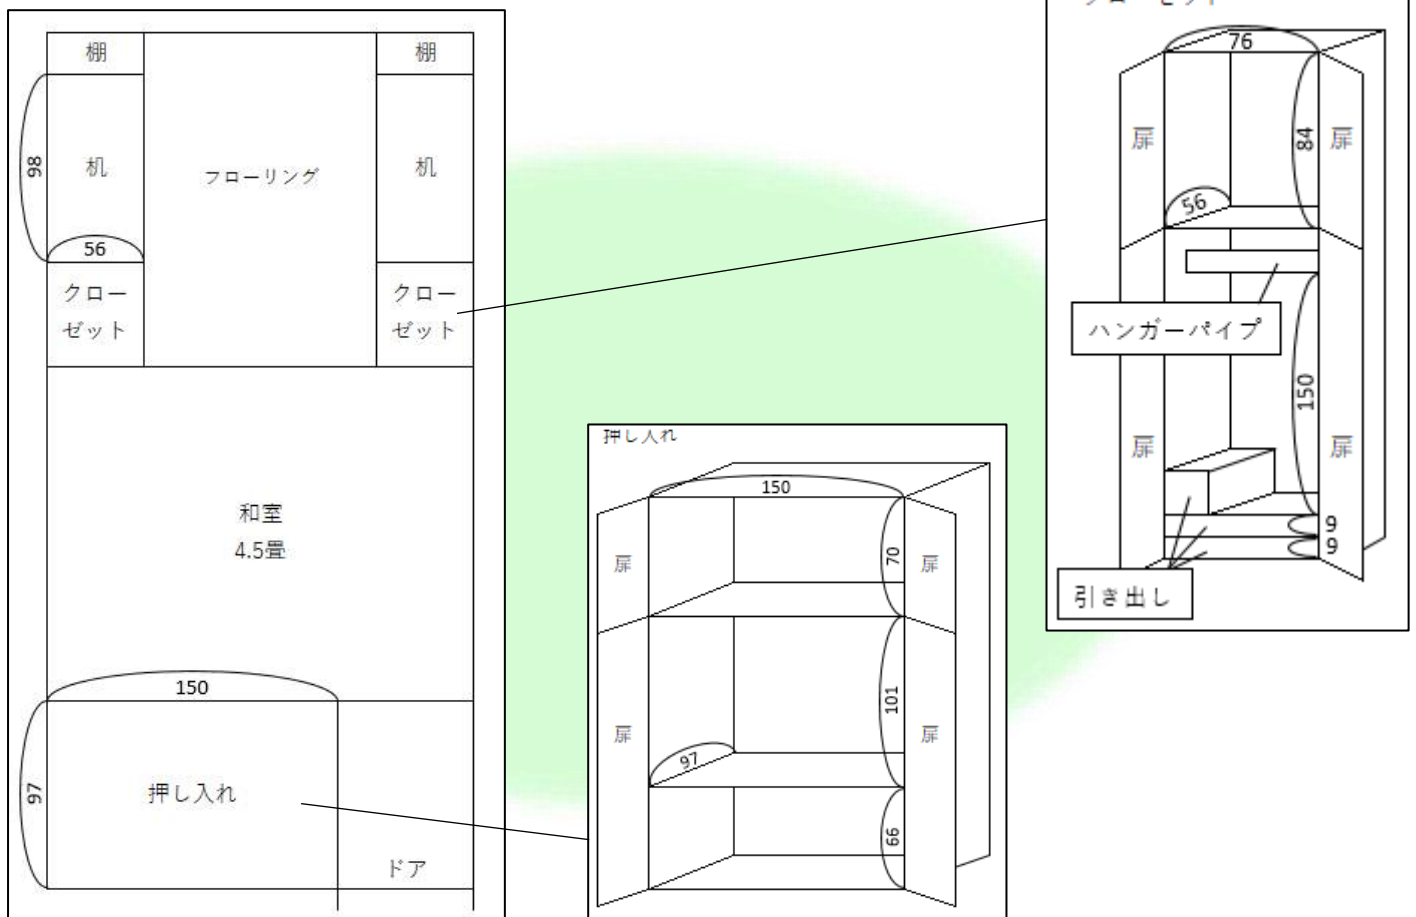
棚

棚

98

机

フローリング

机

56

クローゼット

クローゼット

和室
4.5畳

150

97

押し入れ

ドア

押し入れ

150

扉

70

扉

扉

101

扉

97

66

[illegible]

76

扉

84

扉

56

ハンガーパイプ

150

扉

扉

9

9

引き出し